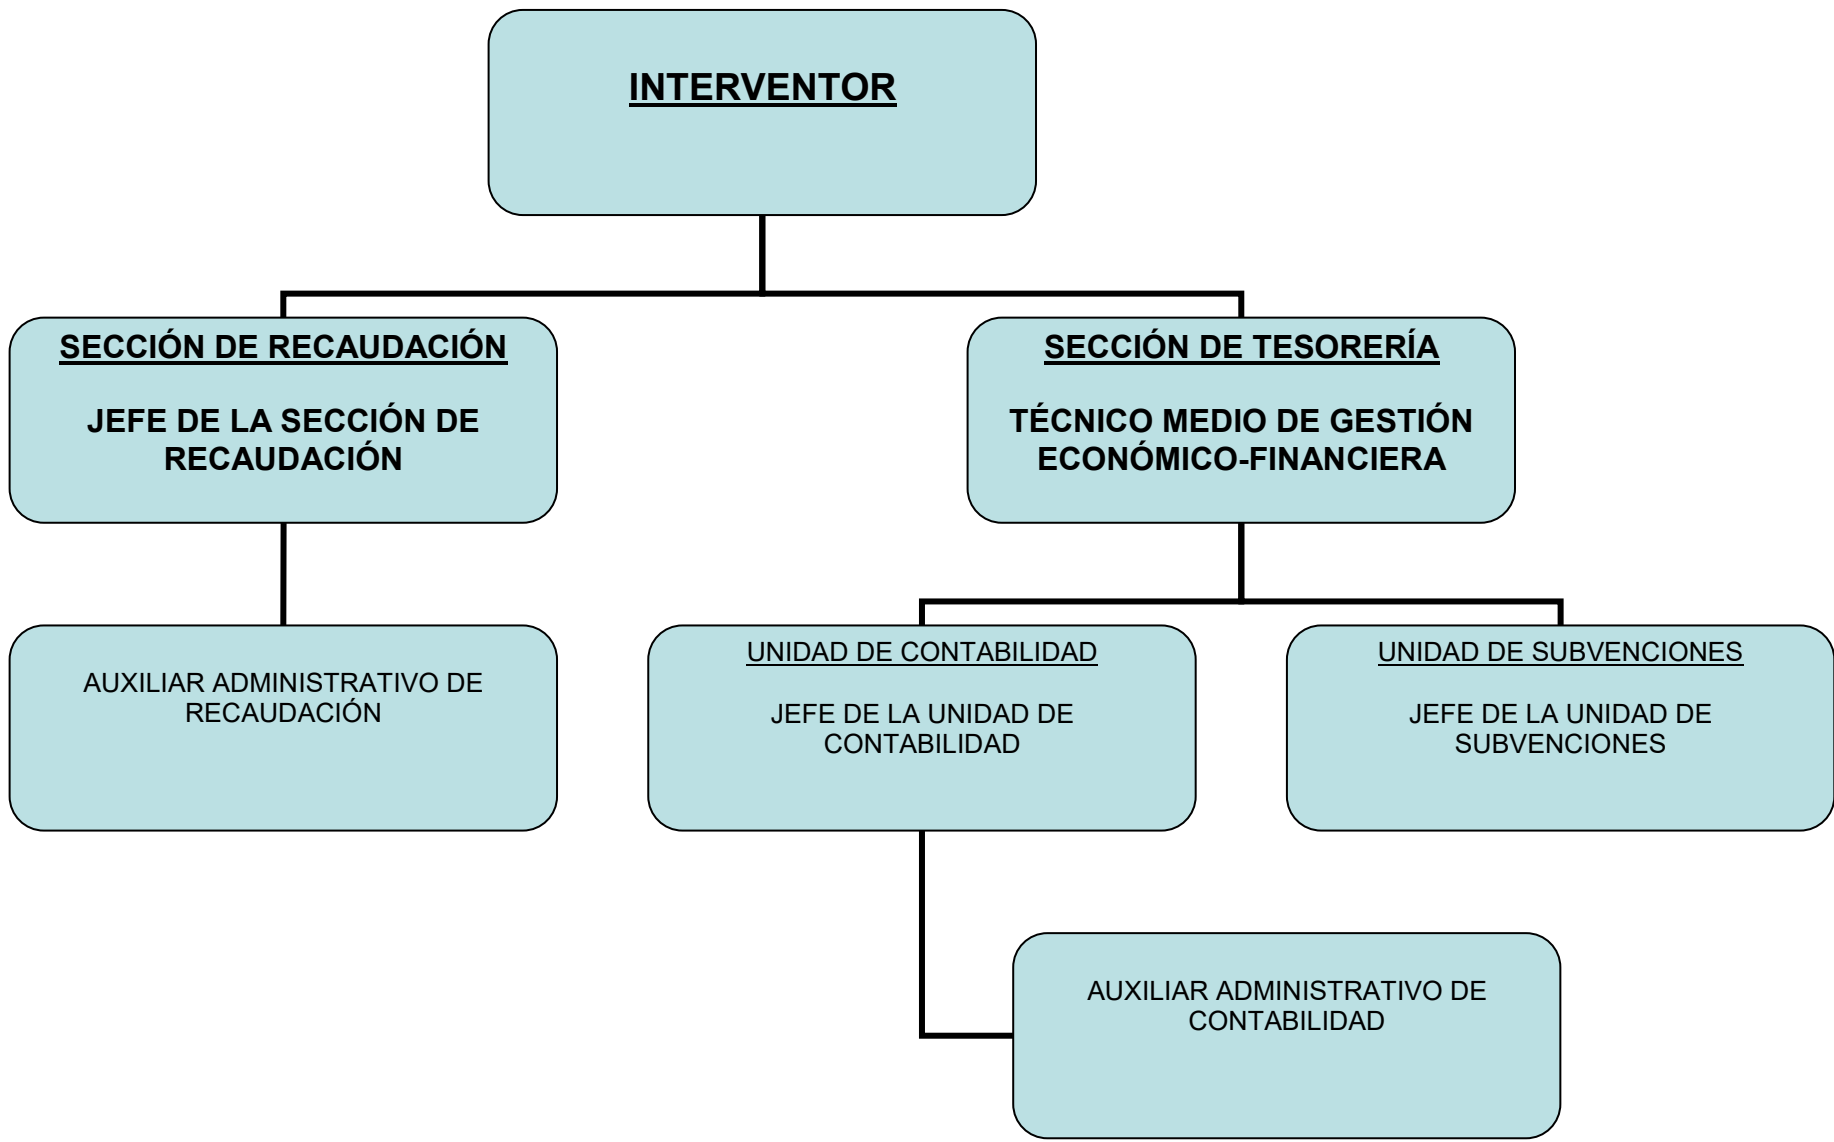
INTERVENTOR

SECCIÓN DE RECAUDACIÓN

JEFE DE LA SECCIÓN DE RECAUDACIÓN

SECCIÓN DE TESORERÍA

TÉCNICO MEDIO DE GESTIÓN ECONÓMICO-FINANCIERA

AUXILIAR ADMINISTRATIVO DE RECAUDACIÓN

UNIDAD DE CONTABILIDAD

JEFE DE LA UNIDAD DE CONTABILIDAD

UNIDAD DE SUBVENCIONES

JEFE DE LA UNIDAD DE SUBVENCIONES

AUXILIAR ADMINISTRATIVO DE CONTABILIDAD